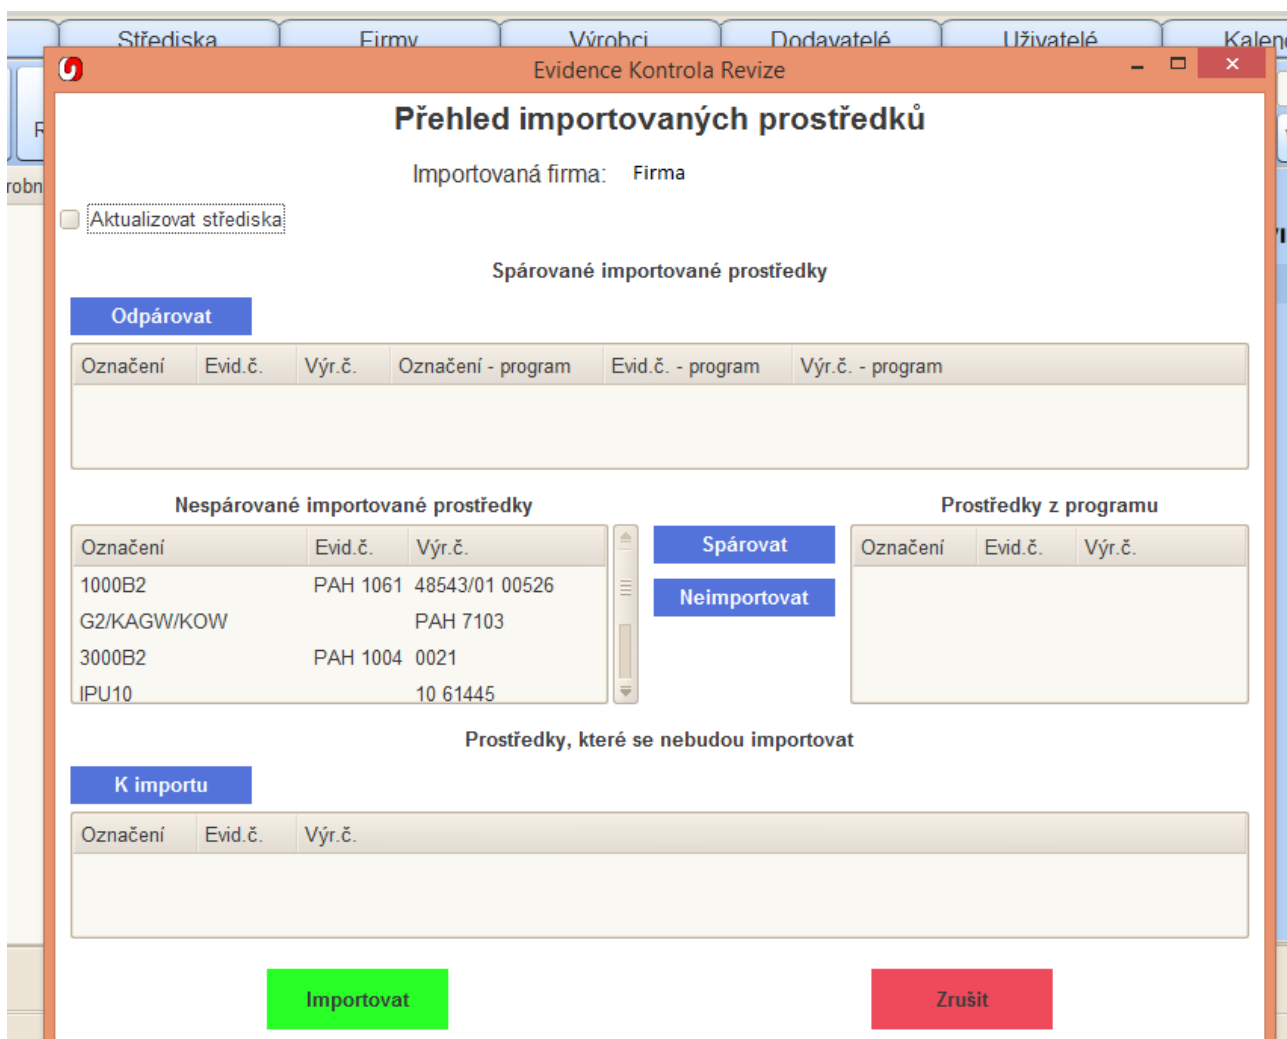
Střediska Firmy Výrobci Dodavatelé Uživatelé Kalen

R

robn

Evidence Kontrola Revize

Přehled importovaných prostředků

Importovaná firma: Firma

Aktualizovat střediska

Spárované importované prostředky

Odpárovat

| Označení | Evid.č. | Výr.č. | Označení - program | Evid.č. - program | Výr.č. - program |
|---|---|---|---|---|---|

Nespárované importované prostředky

| Označení | Evid.č. | Výr.č. |
|---|---|---|
| 1000B2 | PAH 1061 | 48543/01 00526 |
| G2/KAGW/KOW | | PAH 7103 |
| 3000B2 | PAH 1004 | 0021 |
| IPU10 | | 10 61445 |

Spárovat

Neimportovat

Prostředky z programu

| Označení | Evid.č. | Výr.č. |
|---|---|---|

Prostředky, které se nebudou importovat

K importu

| Označení | Evid.č. | Výr.č. |
|---|---|---|

Importovat

Zrušit